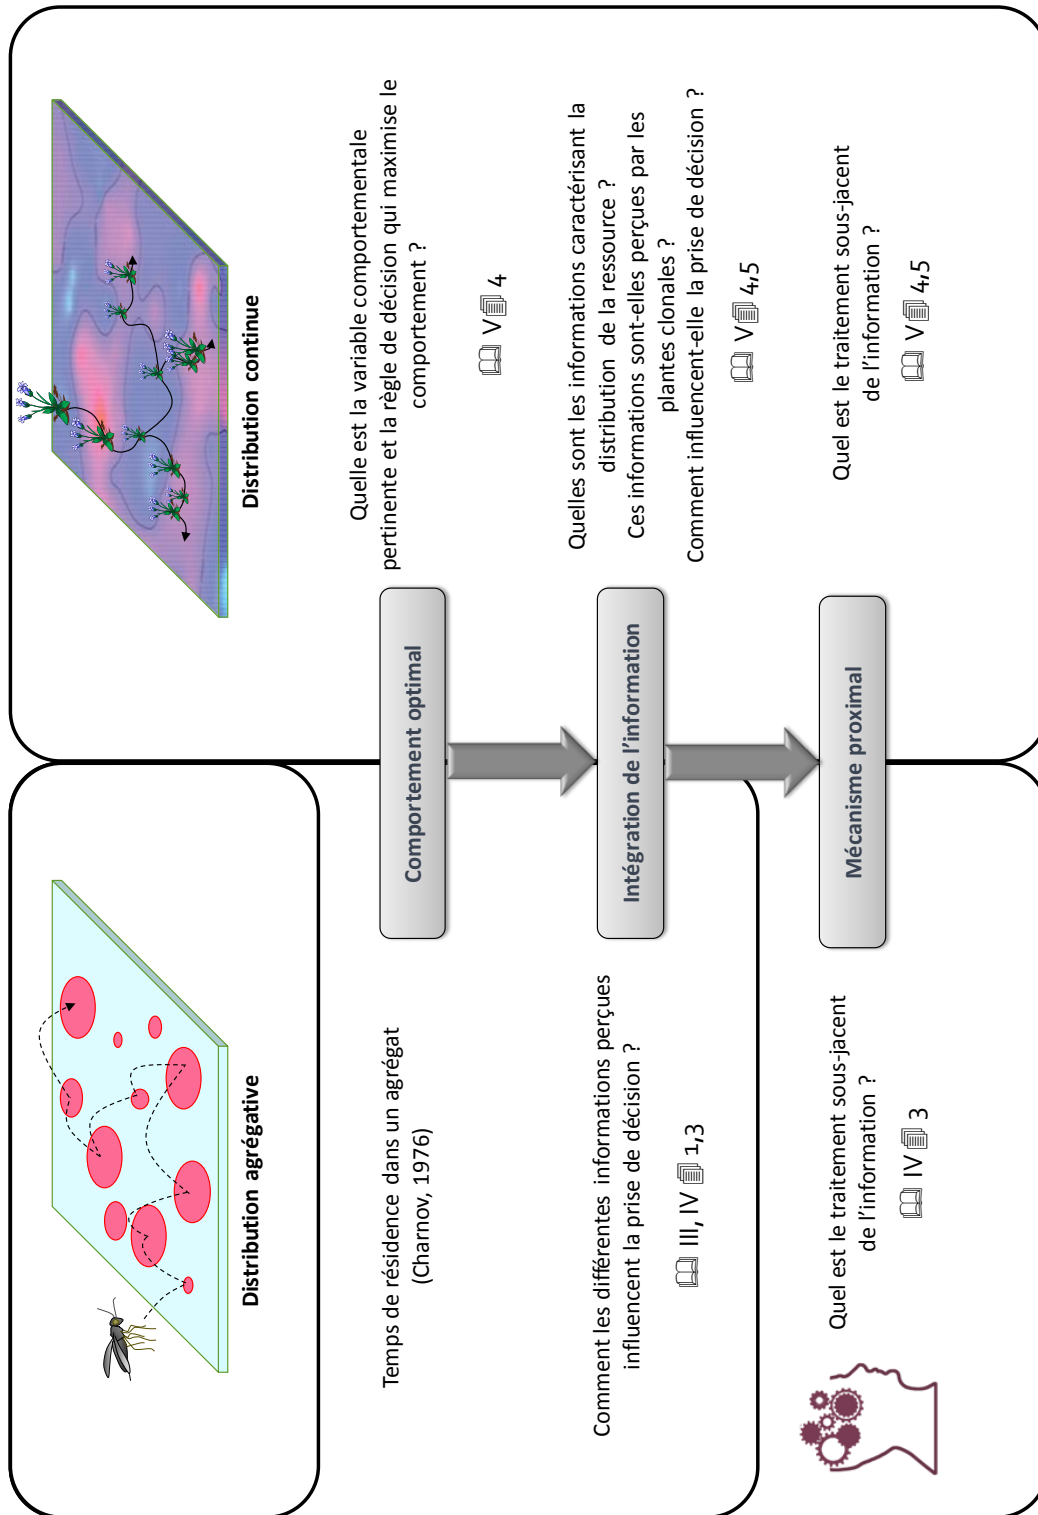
Distribution continue

Quelle est la variable comportementale pertinente et la règle de décision qui maximise le comportement ?

V 4

Quelles sont les informations caractérisant la distribution de la ressource ?
Ces informations sont-elles perçues par les plantes clonales ?
Comment influencent-elle la prise de décision ?

V 4,5

Quel est le traitement sous-jacent de l'information ?

V 4,5

Comportement optimal

Intégration de l'information

Mécanisme proximal

Distribution agrégative

Temps de résidence dans un agrégat (Charnov, 1976)

Comment les différentes informations perçues influencent la prise de décision ?

III, IV 1,3

Quel est le traitement sous-jacent de l'information ?

IV 3